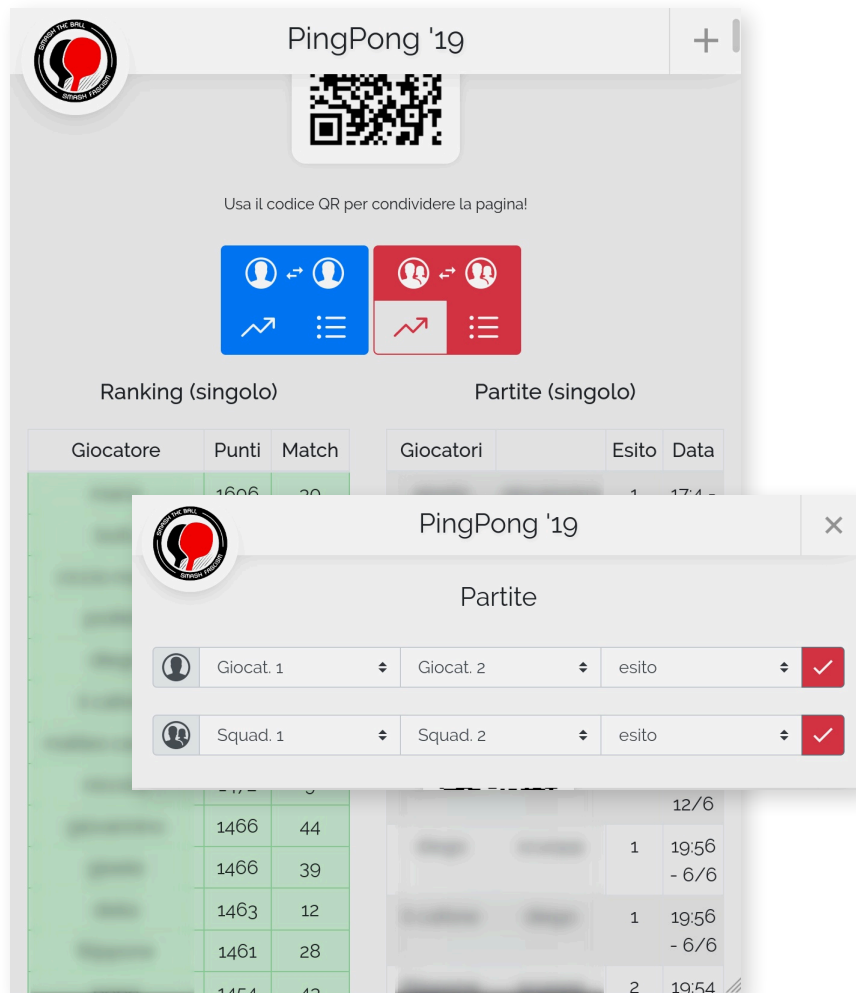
SMASH THE BALL SMASH FASCISM

PingPong '19

+

Usa il codice QR per condividere la pagina!

Ranking (singolo)

Partite (singolo)

| Giocatore | Punti | Match |
|---|---|---|
| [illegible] | 1606 | 20 |
| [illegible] | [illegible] | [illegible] |
| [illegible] | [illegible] | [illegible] |
| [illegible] | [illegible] | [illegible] |
| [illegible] | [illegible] | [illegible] |
| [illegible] | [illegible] | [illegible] |
| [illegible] | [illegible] | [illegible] |
| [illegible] | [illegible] | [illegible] |
| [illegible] | 1466 | 44 |
| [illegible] | 1466 | 39 |
| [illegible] | 1463 | 12 |
| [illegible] | 1461 | 28 |
| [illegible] | 1454 | 42 |

| Giocatori | | Esito | Data |
|---|---|---|---|
| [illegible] | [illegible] | 1 | 17:4 - |
| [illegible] | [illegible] | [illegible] | 12/6 |
| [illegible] | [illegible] | 1 | 19:56 - 6/6 |
| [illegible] | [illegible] | 1 | 19:56 - 6/6 |
| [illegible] | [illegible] | 2 | 19:54 |

SMASH THE BALL SMASH FASCISM

PingPong '19

×

Partite

Giocat. 1

Giocat. 2

esito

Squad. 1

Squad. 2

esito